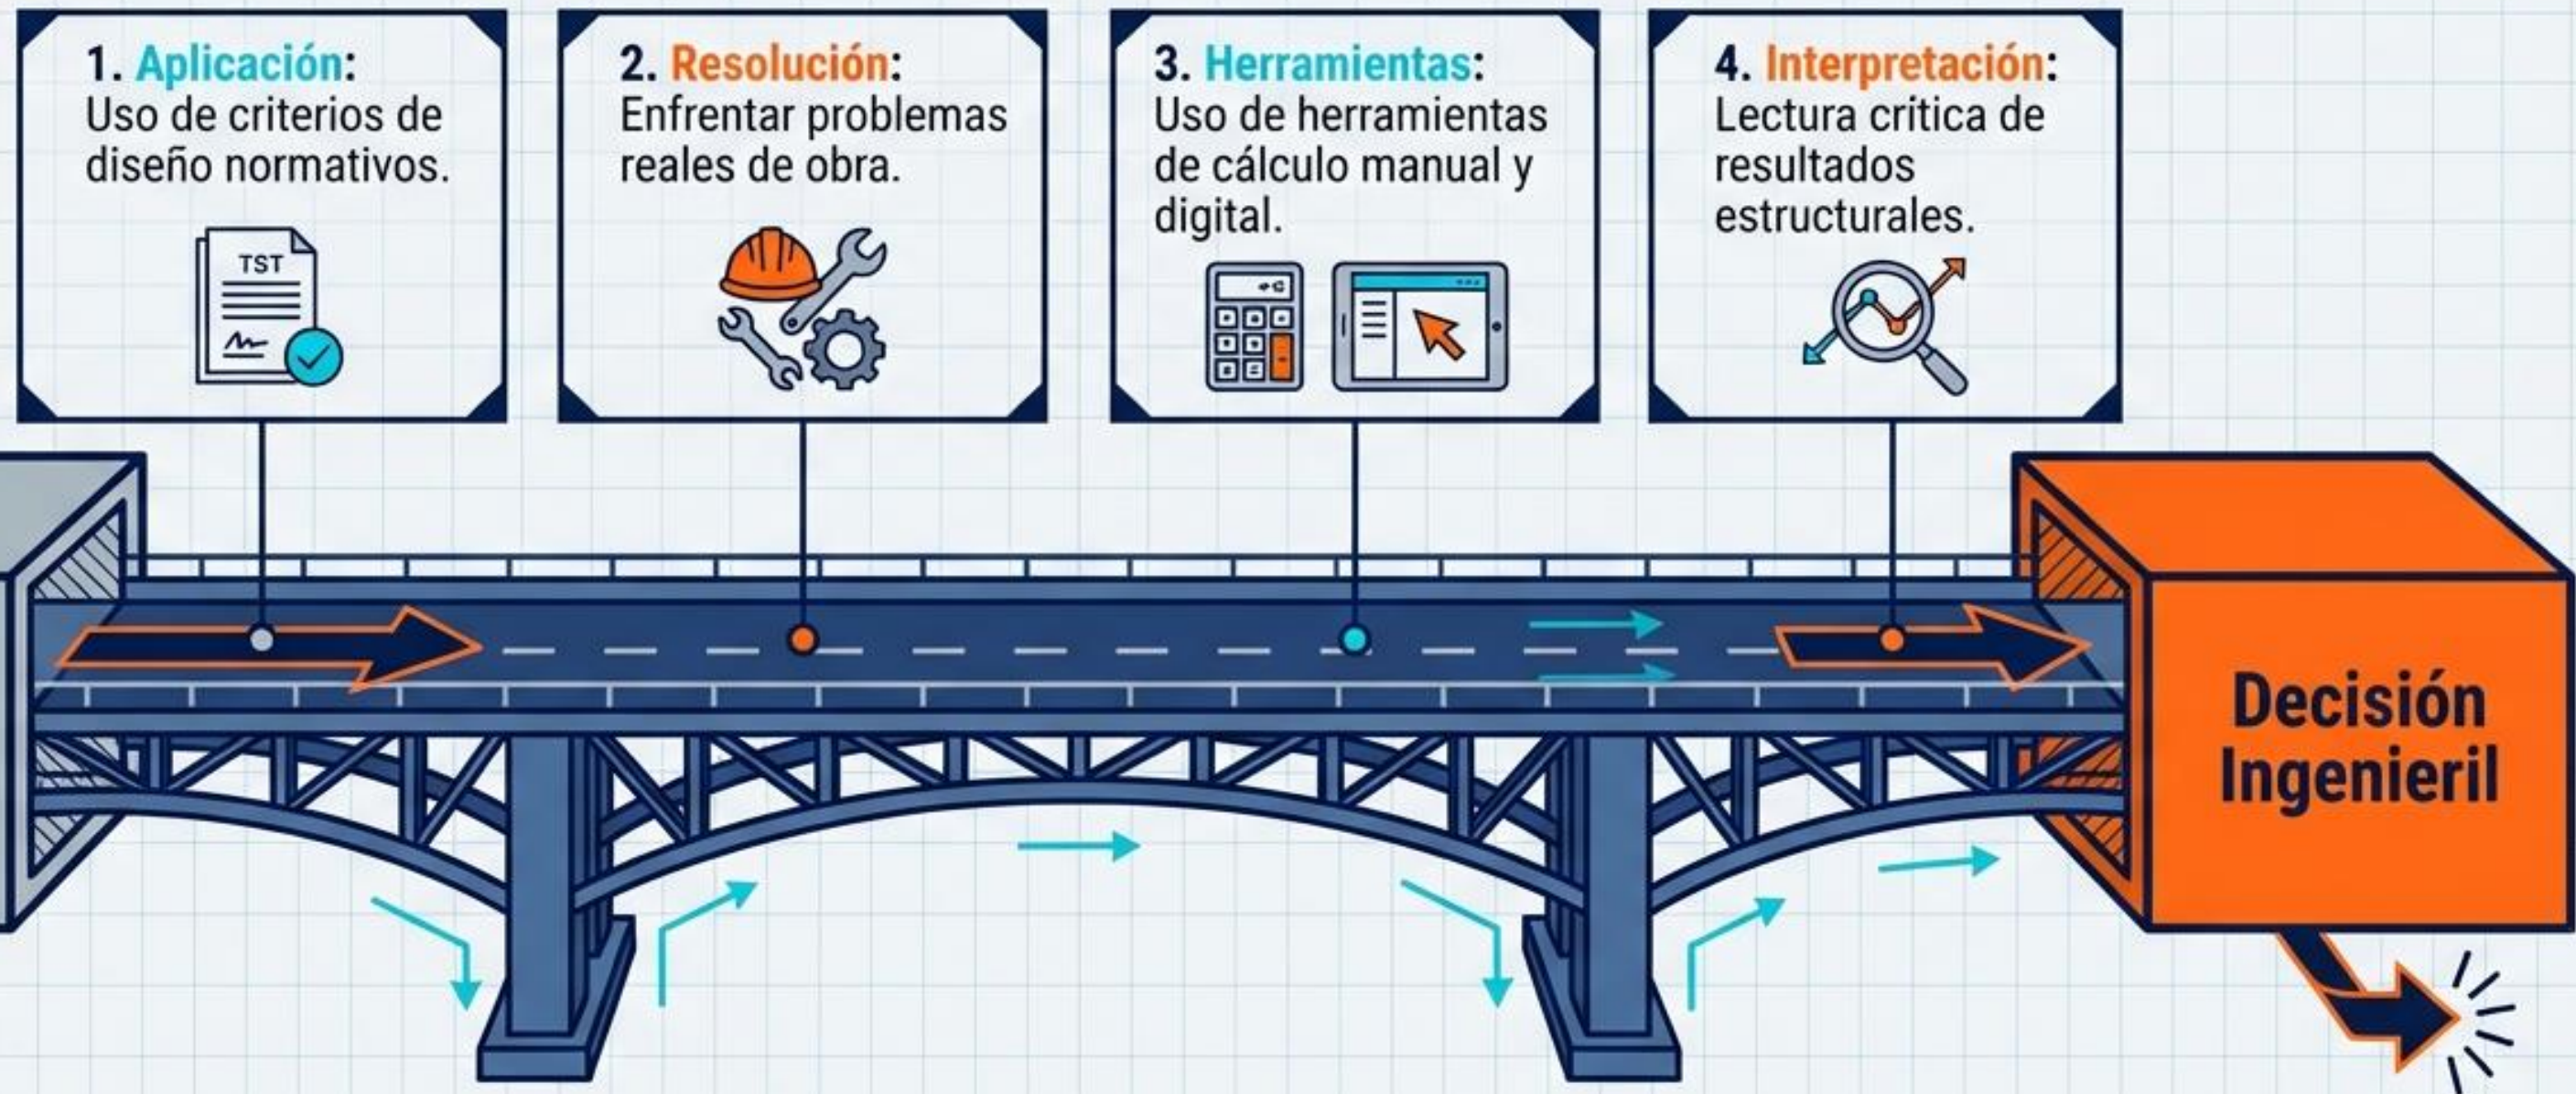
1. Aplicación: Uso de criterios de diseño normativos.

TST

2. Resolución: Enfrentar problemas reales de obra.

3. Herramientas: Uso de herramientas de cálculo manual y digital.

4. Interpretación: Lectura crítica de resultados estructurales.

Decisión Ingenieril